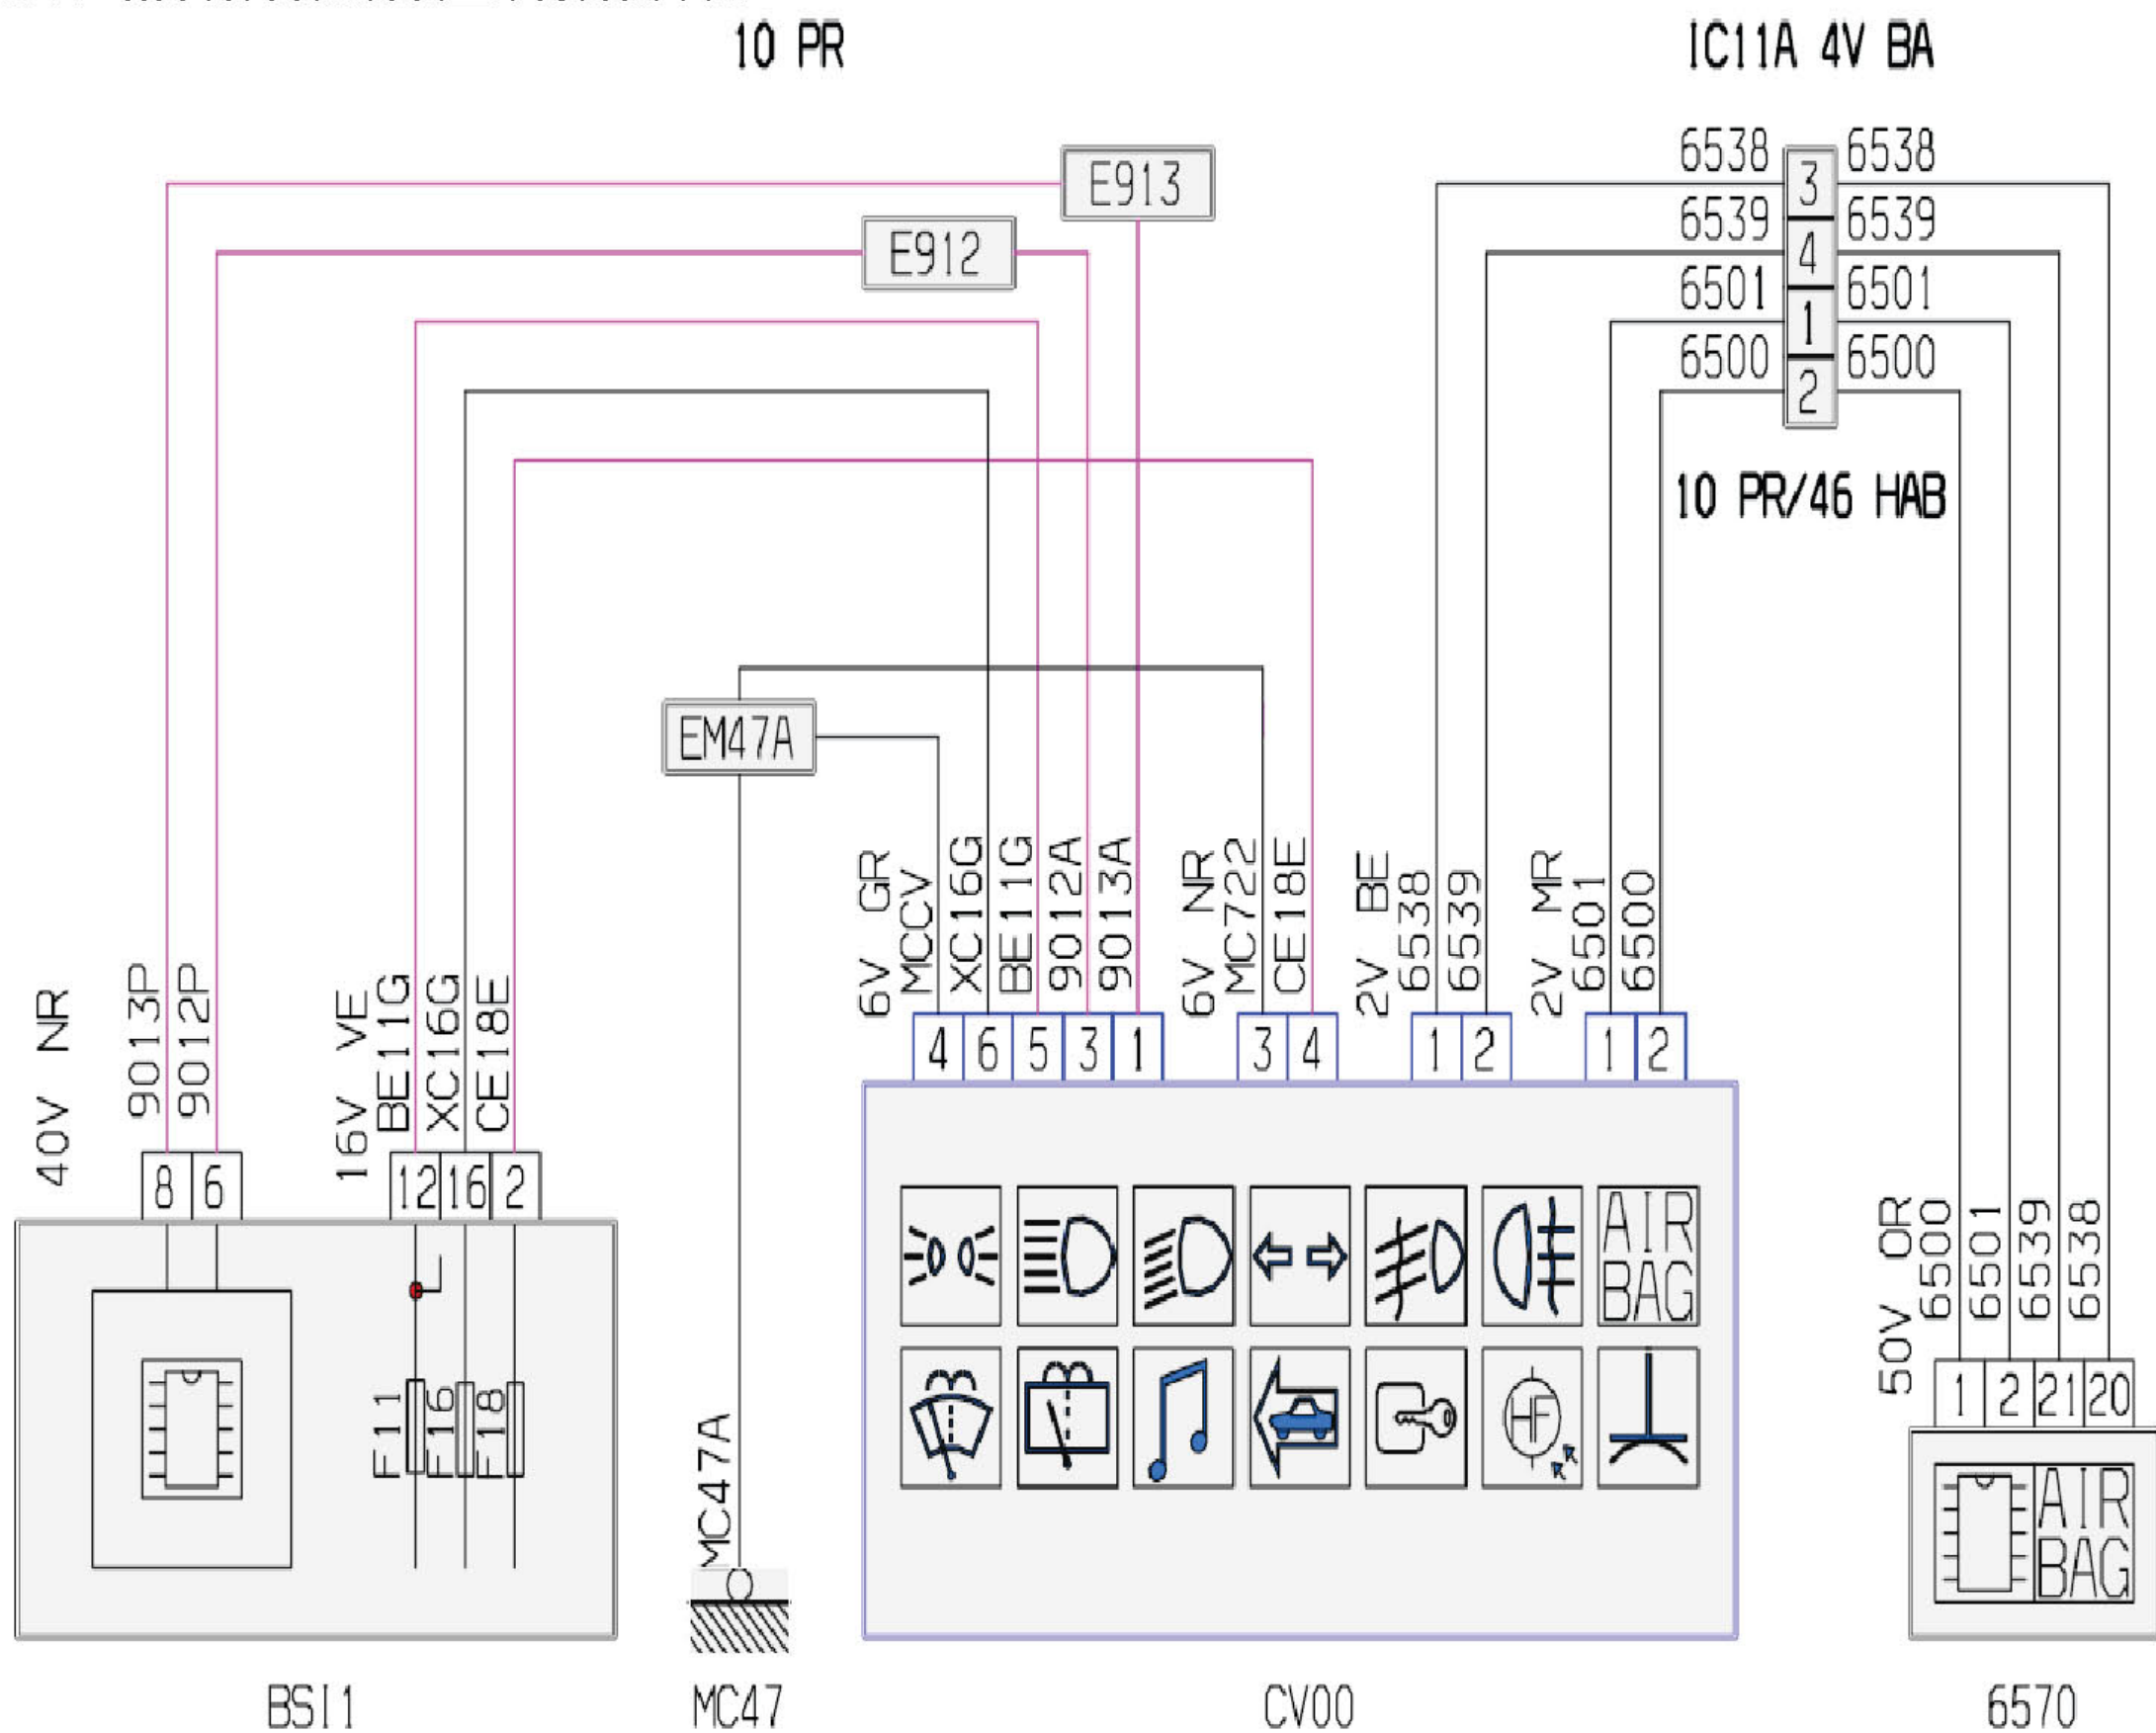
10 PR

IC11A 4V BA

E913

E912

6538 3 6538
6539 4 6539
6501 1 6501
6500 2 6500

10 PR/46 HAB

EM47A

6V GR
MCCV
XC16G
BE11G
9012A
9013A

4 6 5 3 1

6V NR
MC722
CE18E

3 4

2V BE
6538
6539

1 2

2V MR
6501
6500

1 2

40V NR
9013P
9012P

8 6

16V VE
BE11G
XC16G
CE18E

12 16 2

F11
F16
F18

MC47A

AIR BAG

HF

50V OR
6500
6501
6539
6538

1 2 21 20

AIR BAG

BSI1

MC47

CV00

6570